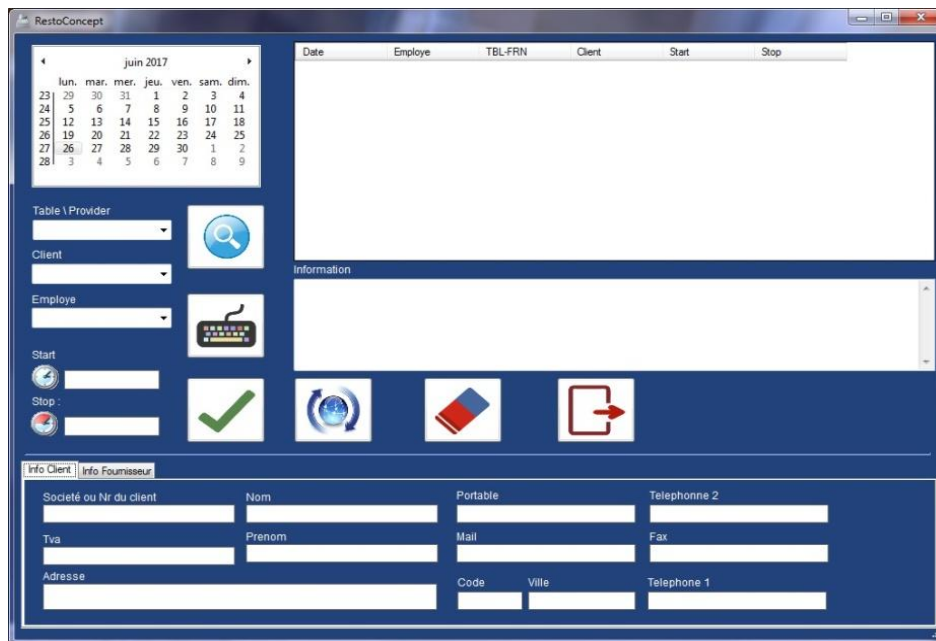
RestoConcept

juin 2017

| | lun. | mar. | mer. | jeu. | ven. | sam. | dim. |
|---|---|---|---|---|---|---|---|
| 23 | 29 | 30 | 31 | 1 | 2 | 3 | 4 |
| 24 | 5 | 6 | 7 | 8 | 9 | 10 | 11 |
| 25 | 12 | 13 | 14 | 15 | 16 | 17 | 18 |
| 26 | 19 | 20 | 21 | 22 | 23 | 24 | 25 |
| 27 | 26 | 27 | 28 | 29 | 30 | 1 | 2 |
| 28 | 3 | 4 | 5 | 6 | 7 | 8 | 9 |

| Date | Employe | TBL-FRN | Client | Start | Stop |
|---|---|---|---|---|---|

Table \ Provider

Client

Employe

Start

Stop :

Information

Info Client | Info Fournisseur

Societé ou Nr du client

Nom

Portable

Telephonne 2

Tva

Prenom

Mail

Fax

Adresse

Code

Ville

Telephone 1